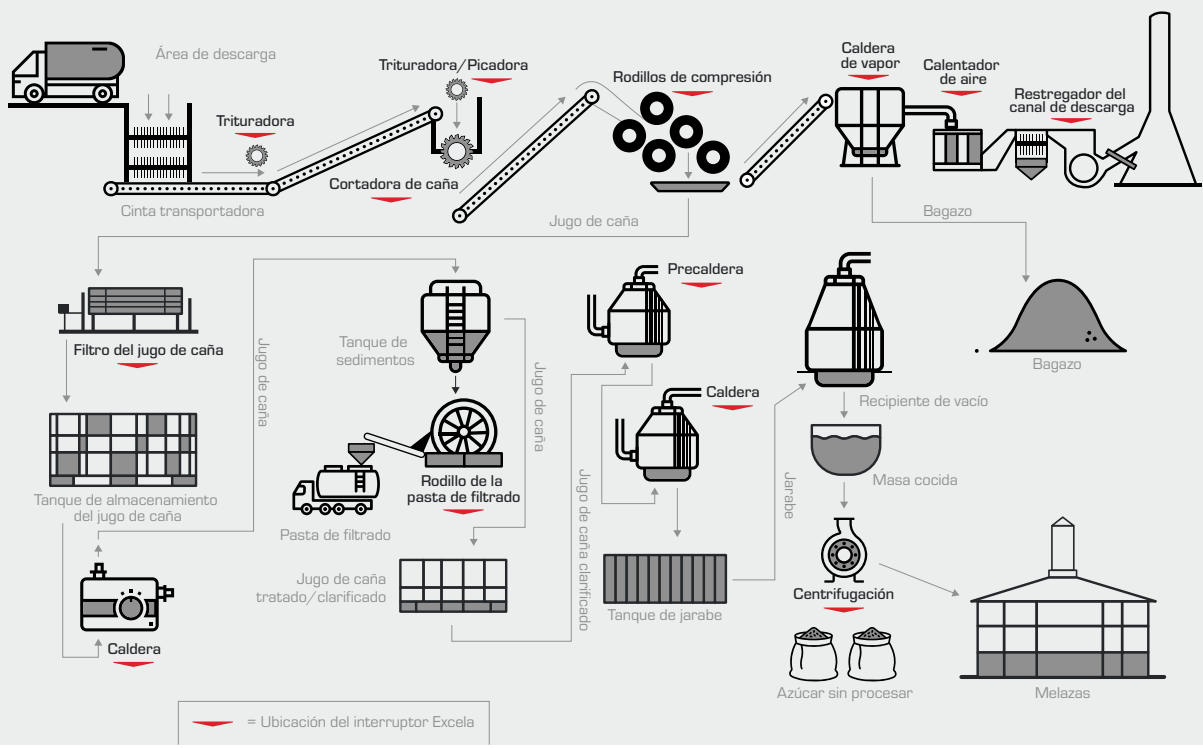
Área de descarga

Trituradora

Trituradora/Picadora

Rodillos de compresión

Caldera de vapor

Calentador de aire

Restregador del canal de descarga

Cortadora de caña

Cinta transportadora

Jugo de caña

Bagazo

Filtro del jugo de caña

Jugo de caña

Tanque de sedimentos

Jugo de caña

Precaldera

Caldera

Bagazo

Recipiente de vacío

Tanque de almacenamiento del jugo de caña

Rodillo de la pasta de filtrado

Pasta de filtrado

Jugo de caña clarificado

Jarabe

Masa cocida

Jugo de caña tratado/clarificado

Tanque de jarabe

Centrifugación

Caldera

Azúcar sin procesar

Melazas

= Ubicación del interruptor Excela